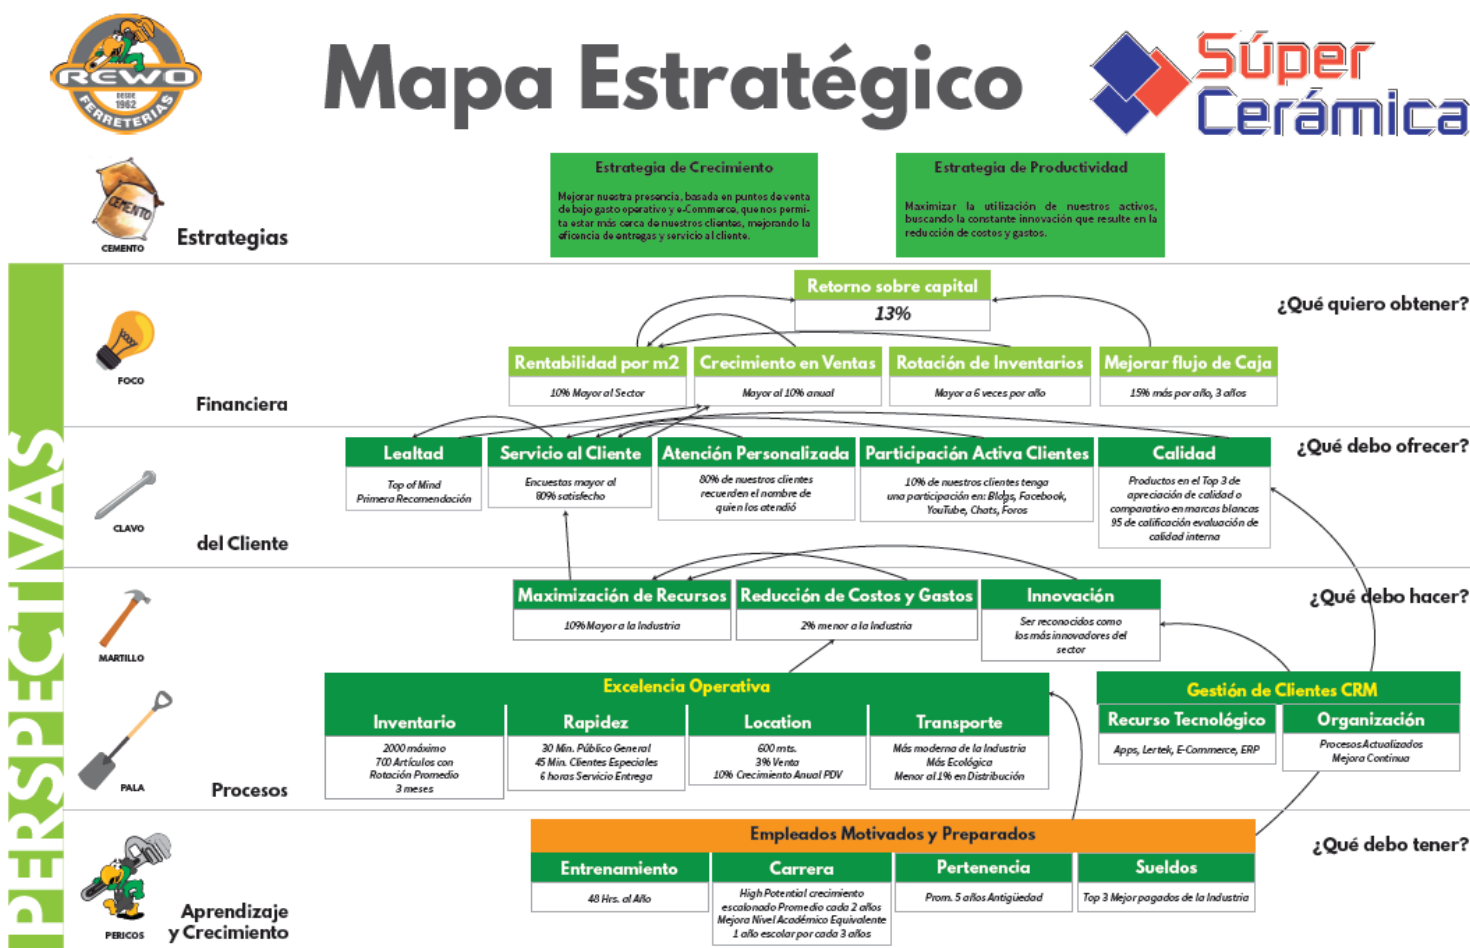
REWO
DESDE 1962
FERRETERIAS

Mapa Estratégico

Súper Cerámica

CEMENTO
CEMENTO
Estrategias

Estrategia de Crecimiento

Mejorar nuestra presencia, basada en puntos de venta de bajo gasto operativo y e-Commerce, que nos permita estar más cerca de nuestros clientes, mejorando la eficiencia de entregas y servicio al cliente.

Estrategia de Productividad

Maximizar la utilización de nuestros activos, buscando la constante innovación que resulte en la reducción de costos y gastos.

PERSPECTIVAS

FOCO
Financiera

Retorno sobre capital
13%

¿Qué quiero obtener?

Rentabilidad por m2
10% Mayor al Sector

Crecimiento en Ventas
Mayor al 10% anual

Rotación de Inventarios
Mayor a 6 veces por año

Mejorar flujo de Caja
15% más por año, 3 años

CLAVO
del Cliente

¿Qué debo ofrecer?

Lealtad
Top of Mind
Primera Recomendación

Servicio al Cliente
Encuestas mayor al 80% satisfecho

Atención Personalizada
80% de nuestros clientes recuerden el nombre de quien los atendió

Participación Activa Clientes
10% de nuestros clientes tenga una participación en: Blogs, Facebook, YouTube, Chats, Foros

Calidad
Productos en el Top 3 de apreciación de calidad o comparativo en marcas blancas
95 de calificación evaluación de calidad interna

MARTILLO

¿Qué debo hacer?

Maximización de Recursos
10% Mayor a la Industria

Reducción de Costos y Gastos
2% menor a la Industria

Innovación
Ser reconocidos como los más innovadores del sector

PALA
Procesos

Excelencia Operativa

Inventario
2000 máximo
700 Artículos con Rotación Promedio 3 meses

Rapidez
30 Min. Público General
45 Min. Clientes Especiales
6 horas Servicio Entrega

Location
600 mts.
3% Venta
10% Crecimiento Anual PDV

Transporte
Más moderna de la Industria
Más Ecológica
Menor al 1% en Distribución

Gestión de Clientes CRM

Recurso Tecnológico
Apps, Lertek, E-Commerce, ERP

Organización
Procesos Actualizados
Mejora Continua

PERICOS
Aprendizaje y Crecimiento

¿Qué debo tener?

Empleados Motivados y Preparados

Entrenamiento
48 Hrs. al Año

Carrera
High Potential crecimiento escalonado Promedio cada 2 años
Mejora Nivel Académico Equivalente 1 año escolar por cada 3 años

Pertenencia
Prom. 5 años Antigüedad

Sueldos
Top 3 Mejor pagados de la Industria